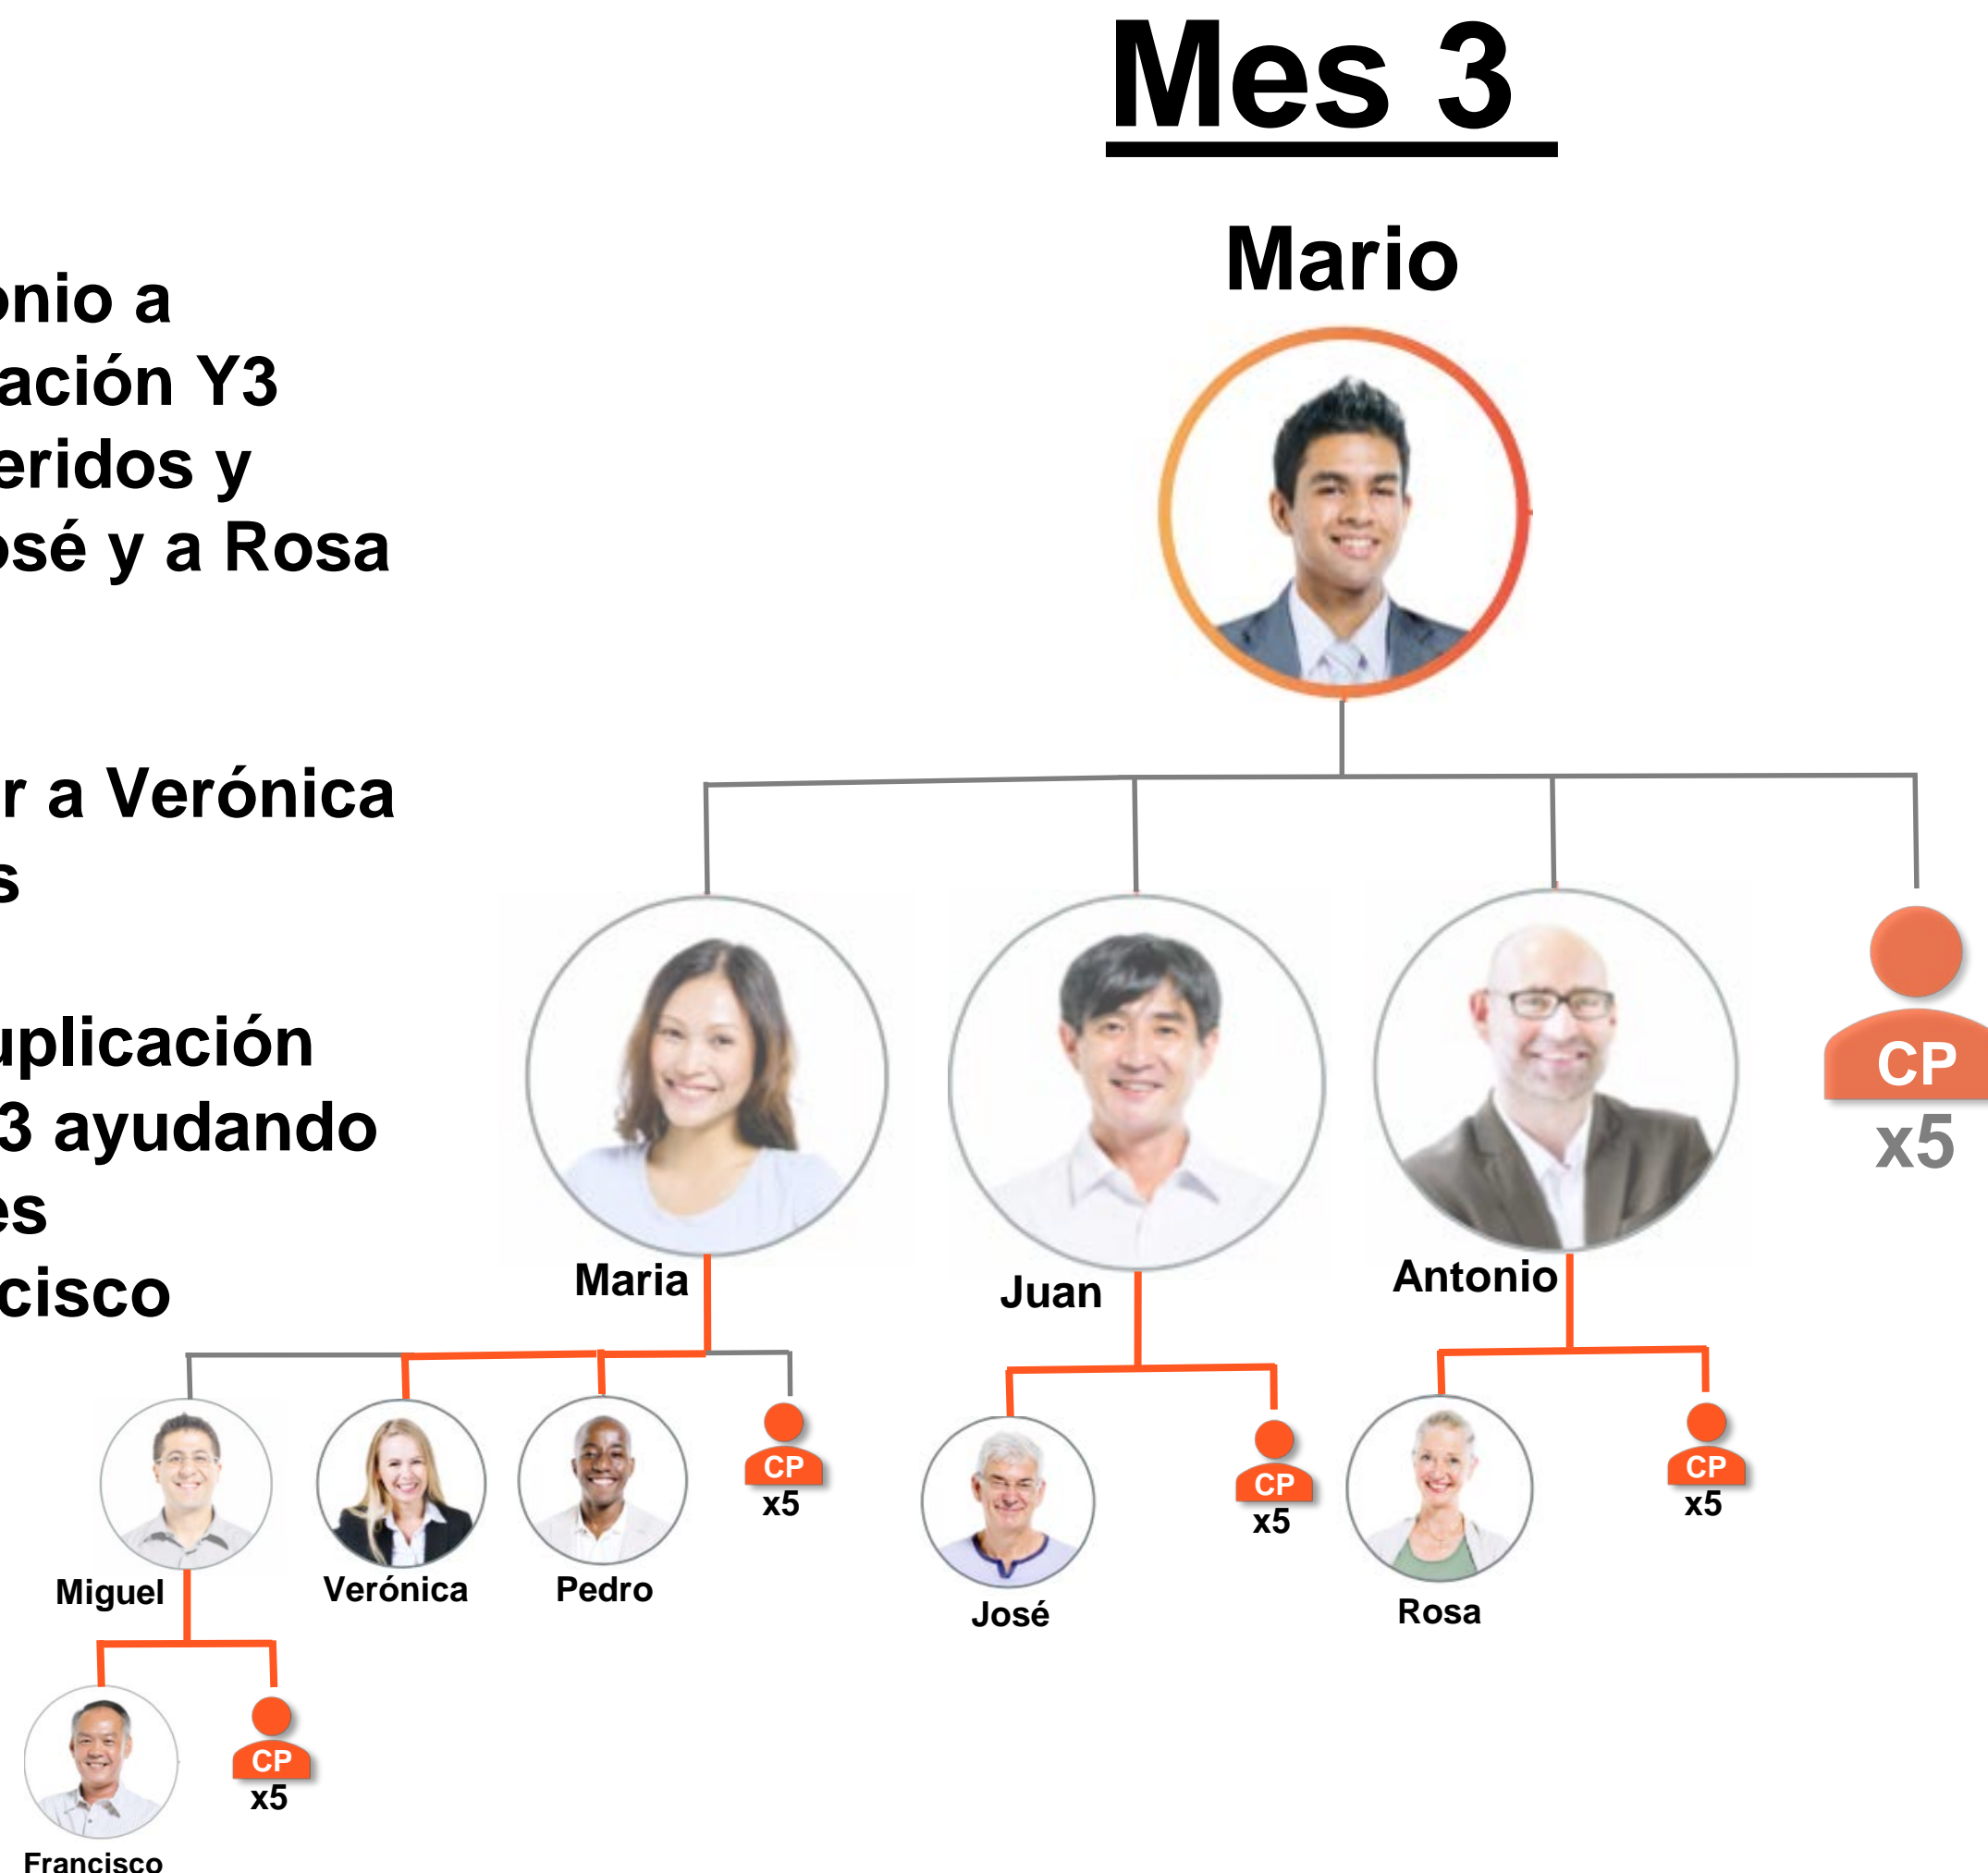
Mes 3

onio a
ación Y3
eridos y
osé y a Rosa

r a Verónica
s

uplicación
3 ayudando
es
cisco

Mario

Maria

Juan

Antonio

CP
x5

Miguel

Verónica

Pedro

CP
x5

José

CP
x5

Rosa

CP
x5

Francisco

CP
x5